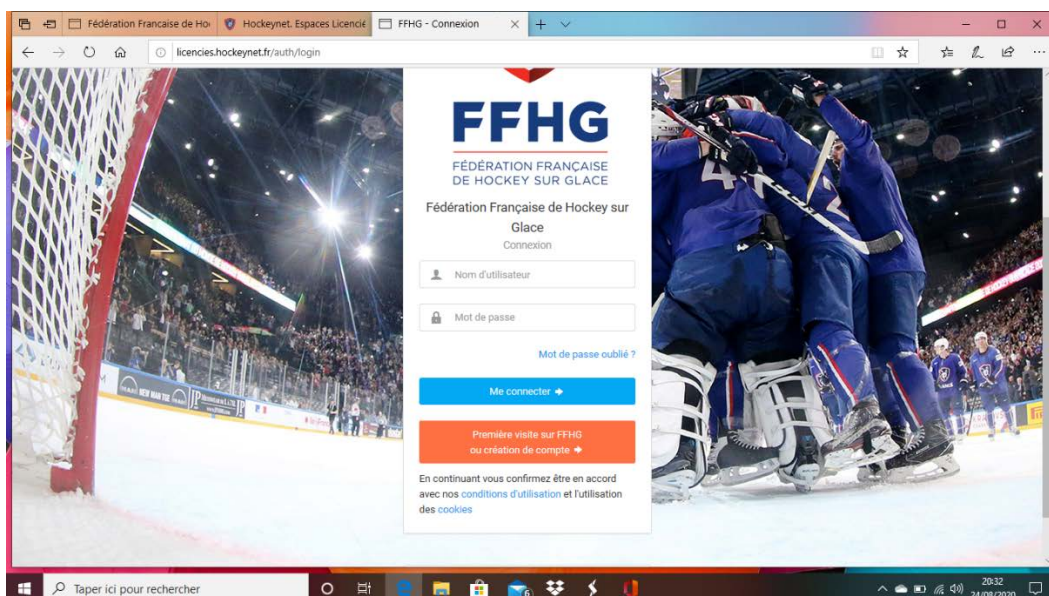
Fédération Francaise de Ho
Hockeynet. Espaces Licencié
FFHG - Connexion

licencies.hockeynet.fr/auth/login

FFHG
FÉDÉRATION FRANÇAISE DE HOCKEY SUR GLACE

Fédération Française de Hockey sur Glace
Connexion

Nom d'utilisateur

Mot de passe

Mot de passe oublié ?

Me connecter

Première visite sur FFHG ou création de compte

En continuant vous confirmez être en accord avec nos conditions d'utilisation et l'utilisation des cookies

Taper ici pour rechercher

20:32
24/08/2020